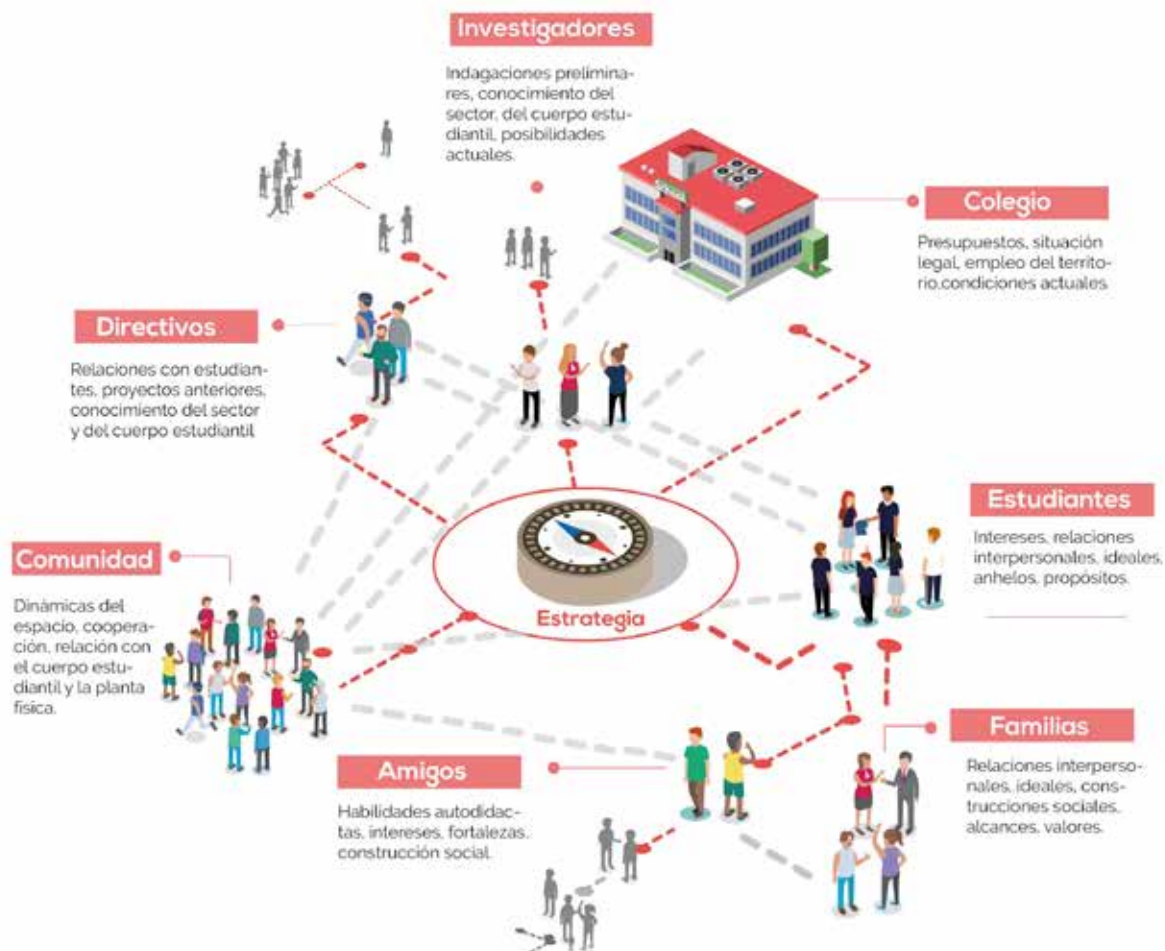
Investigadores

Indagaciones preliminares, conocimiento del sector, del cuerpo estudiantil, posibilidades actuales.

Colegio

Presupuestos, situación legal, empleo del territorio,condiciones actuales

Directivos

Relaciones con estudiantes, proyectos anteriores, conocimiento del sector y del cuerpo estudiantil

Estudiantes

Intereses, relaciones interpersonales, ideales, anhelos, propósitos.

Comunidad

Dinámicas del espacio, cooperación, relación con el cuerpo estudiantil y la planta física.

Estrategia

Familias

Relaciones interpersonales, ideales, construcciones sociales, alcances, valores.

Amigos

Habilidades autodidactas, intereses, fortalezas, construcción social.